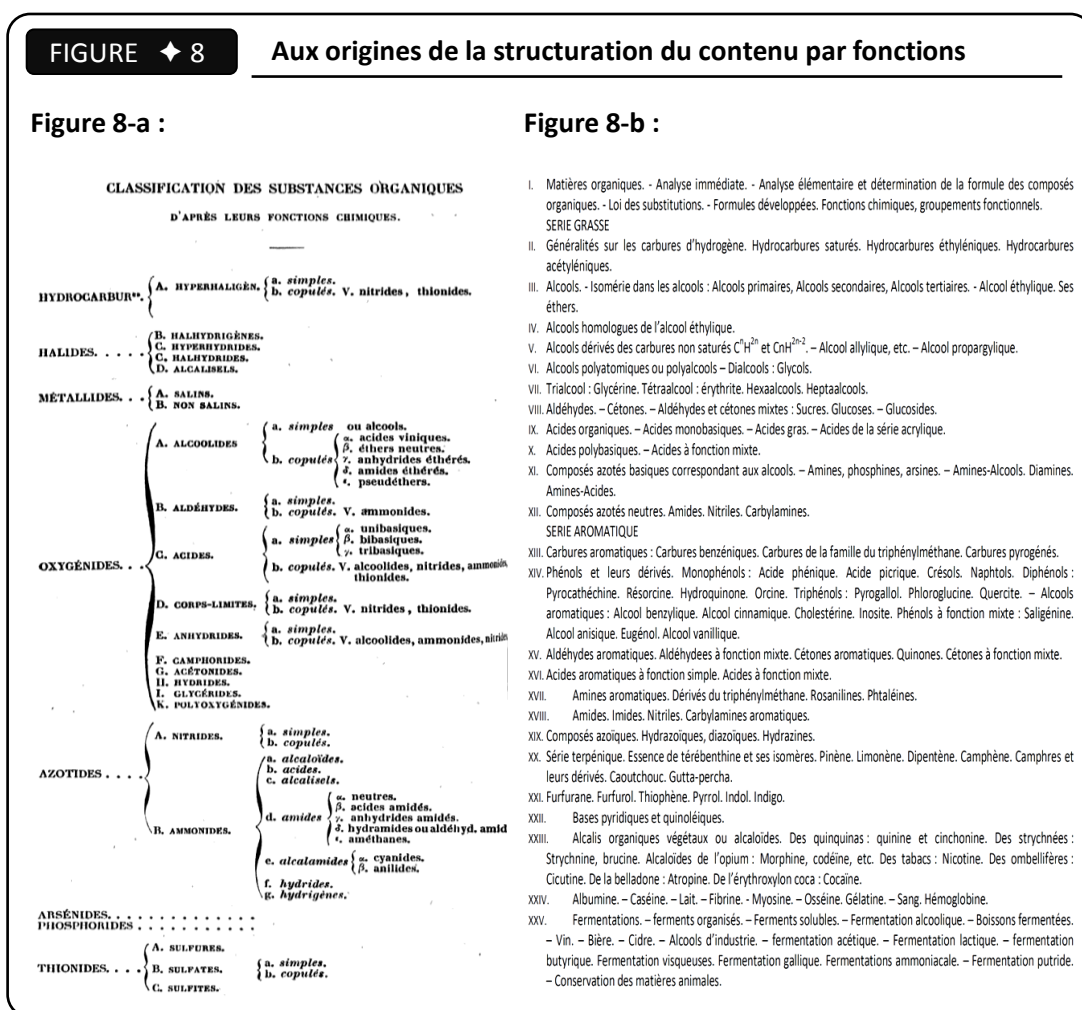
FIGURE ✦ 8 Aux origines de la structuration du contenu par fonctions

Figure 8-a :

CLASSIFICATION DES SUBSTANCES ORGANIQUES

D'APRÈS LEURS FONCTIONS CHIMIQUES.

HYDROCARBUR**. A. HYPERHALIGÈN. a. simples. b. copulés. V. nitrides, thionides.

HALIDES. B. HALHYDRIGÈNES. C. HYPERHYDRIDES. C. HALHYDRIDES. D. ALCALISELS.

MÉTALLIDES. A. SALINS. B. NON SALINS.

OXYGÉNIDES.
A. ALCOOLIDES a. simples ou alcools. b. copulés α. acides viniques. β. éthers neutres. γ. anhydrides éthérés. δ. amides éthérés. ε. pseudéthers.
B. ALDÉHYDES. a. simples. b. copulés. V. ammonides.
C. ACIDES. a. simples α. unibasiques. β. bibasiques. γ. tribasiques. b. copulés. V. alcoolides, nitrides, ammonides, thionides.
D. CORPS-LIMITES. a. simples. b. copulés. V. nitrides, thionides.
E. ANHYDRIDES. a. simples. b. copulés. V. alcoolides, ammonides, nitrides
F. CAMPHORIDES.
G. ACÉTONIDES.
H. HYDRIDES.
I. GLYCÉRIDES.
K. POLYOXYGÉNIDES.

AZOTIDES.
A. NITRIDES. a. simples. b. copulés.
B. AMMONIDES. a. alcaloïdes. b. acides. c. alcalisels. d. amides α. neutres. β. acides amidés. γ. anhydrides amidés. δ. hydramides ou aldéhyd. amid ε. améthanes. e. alcalamides α. cyanides. β. anilides. f. hydrides. g. hydrigénes.

ARSÉNIDES.
PHOSPHORIDES

THIONIDES. A. SULFURES. B. SULFATES. C. SULFITES. a. simples. b. copulés.

Figure 8-b :

I. Matières organiques. - Analyse immédiate. - Analyse élémentaire et détermination de la formule des composés organiques. - Loi des substitutions. - Formules développées. Fonctions chimiques, groupements fonctionnels.
SERIE GRASSE
II. Généralités sur les carbures d'hydrogène. Hydrocarbures saturés. Hydrocarbures éthyléniques. Hydrocarbures acétyléniques.
III. Alcools. - Isomérie dans les alcools : Alcools primaires, Alcools secondaires, Alcools tertiaires. - Alcool éthylique. Ses éthers.
IV. Alcools homologues de l'alcool éthylique.
V. Alcools dérivés des carbures non saturés $C^nH^{2n}$ et $CnH^{2n-2}$. – Alcool allylique, etc. – Alcool propargylique.
VI. Alcools polyatomiques ou polyalcools – Dialcools : Glycols.
VII. Trialcool : Glycérine. Tétraalcool : érythrite. Hexaalcools. Heptaalcools.
VIII. Aldéhydes. – Cétones. – Aldéhydes et cétones mixtes : Sucres. Glucoses. – Glucosides.
IX. Acides organiques. – Acides monobasiques. – Acides gras. – Acides de la série acrylique.
X. Acides polybasiques. – Acides à fonction mixte.
XI. Composés azotés basiques correspondant aux alcools. – Amines, phosphines, arsines. – Amines-Alcools. Diamines. Amines-Acides.
XII. Composés azotés neutres. Amides. Nitriles. Carbylamines.
SERIE AROMATIQUE
XIII. Carbures aromatiques : Carbures benzéniques. Carbures de la famille du triphénylméthane. Carbures pyrogénés.
XIV. Phénols et leurs dérivés. Monophénols : Acide phénique. Acide picrique. Crésols. Naphtols. Diphénols : Pyrocathéchine. Résorcine. Hydroquinone. Orcine. Triphénols : Pyrogallol. Phloroglucine. Quercite. – Alcools aromatiques : Alcool benzylique. Alcool cinnamique. Cholestérine. Inosite. Phénols à fonction mixte : Saligénine. Alcool anisique. Eugénol. Alcool vanillique.
XV. Aldéhydes aromatiques. Aldéhydees à fonction mixte. Cétones aromatiques. Quinones. Cétones à fonction mixte.
XVI. Acides aromatiques à fonction simple. Acides à fonction mixte.
XVII. Amines aromatiques. Dérivés du triphénylméthane. Rosanilines. Phtaléines.
XVIII. Amides. Imides. Nitriles. Carbylamines aromatiques.
XIX. Composés azoïques. Hydrazoïques, diazoïques. Hydrazines.
XX. Série terpénique. Essence de térébenthine et ses isomères. Pinène. Limonène. Dipentène. Camphène. Camphres et leurs dérivés. Caoutchouc. Gutta-percha.
XXI. Furfurane. Furfurol. Thiophène. Pyrrol. Indol. Indigo.
XXII. Bases pyridiques et quinoléiques.
XXIII. Alcalis organiques végétaux ou alcaloïdes. Des quinquinas : quinine et cinchonine. Des strychnées : Strychnine, brucine. Alcaloïdes de l'opium : Morphine, codéine, etc. Des tabacs : Nicotine. Des ombellifères : Cicutine. De la belladone : Atropine. De l'érythroxylon coca : Cocaïne.
XXIV. Albumine. – Caséine. – Lait. – Fibrine. - Myosine. – Osséine. Gélatine. – Sang. Hémoglobine.
XXV. Fermentations. – ferments organisés. – Ferments solubles. – Fermentation alcoolique. – Boissons fermentées. – Vin. – Bière. – Cidre. – Alcools d'industrie. – fermentation acétique. – Fermentation lactique. – fermentation butyrique. Fermentation visqueuses. Fermentation gallique. Fermentations ammoniacale. – Fermentation putride. – Conservation des matières animales.